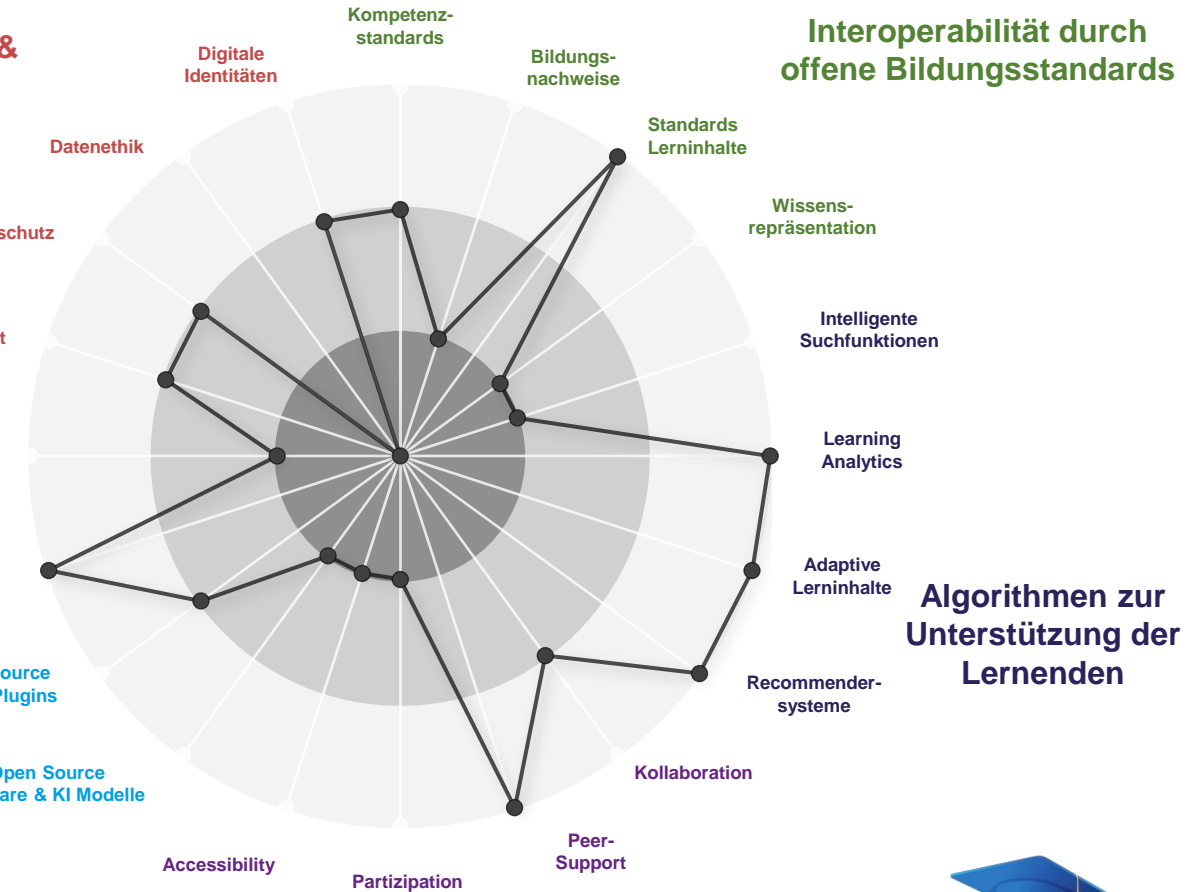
&

Kompetenzstandards

Bildungsnachweise

Interoperabilität durch offene Bildungsstandards

Digitale Identitäten

Standards Lerninhalte

Datenethik

Wissensrepräsentation

schutz

Intelligente Suchfunktionen

t

Learning Analytics

Adaptive Lerninhalte

Algorithmen zur Unterstützung der Lernenden

Recommendersysteme

ource Plugins

Open Source are & KI Modelle

Kollaboration

Peer-Support

Accessibility

Partizipation